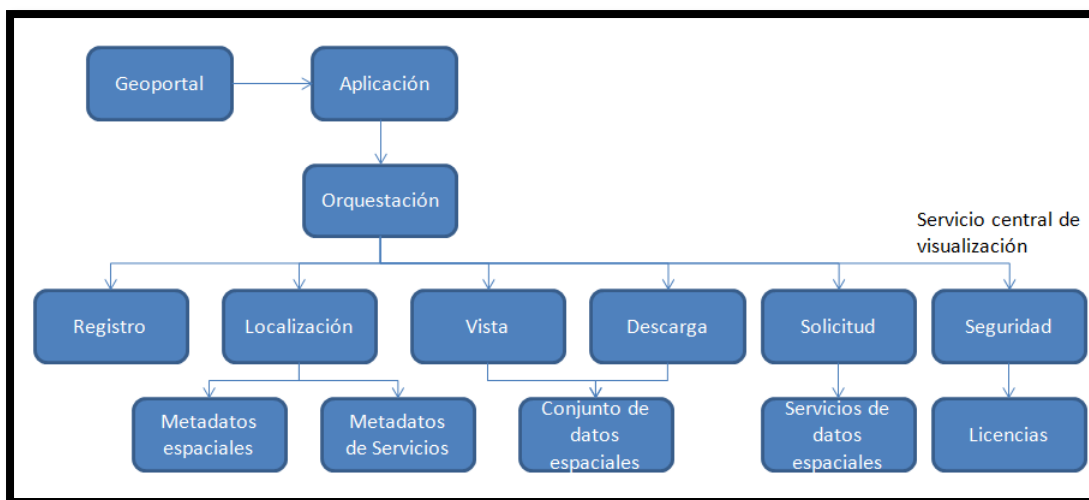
Geoportal

Aplicación

Orquestación

Servicio central de visualización

Registro

Localización

Vista

Descarga

Solicitud

Seguridad

Metadatos espaciales

Metadatos de Servicios

Conjunto de datos espaciales

Servicios de datos espaciales

Licencias